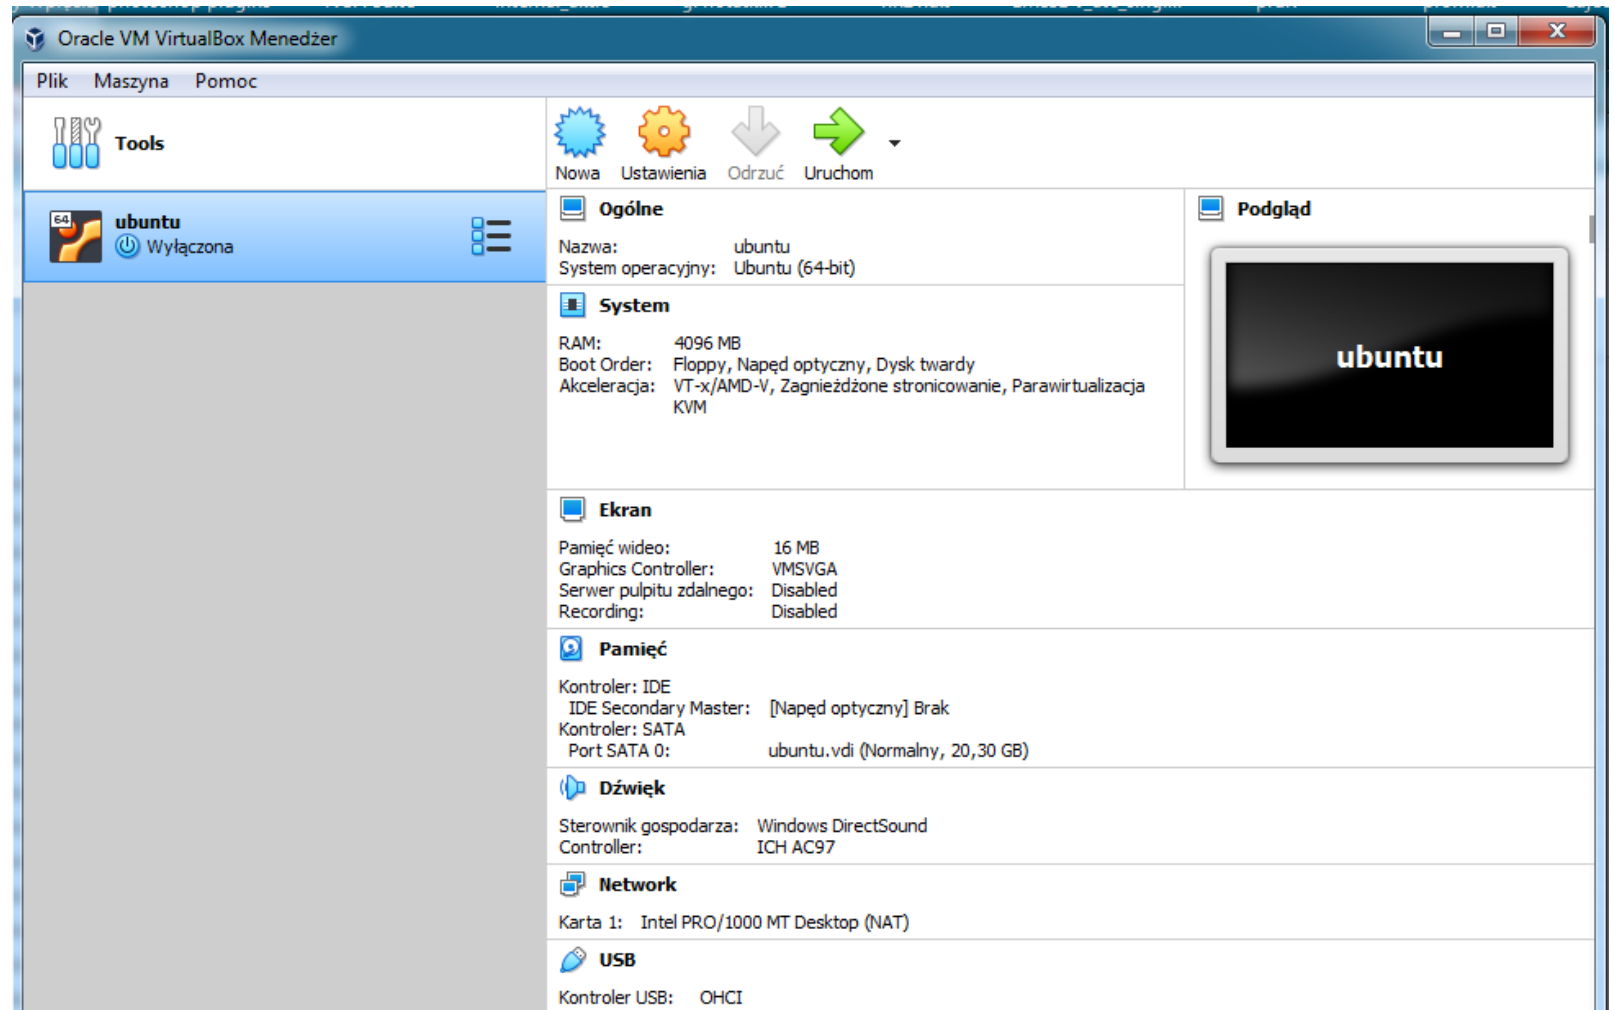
Oracle VM VirtualBox Menedżer

Plik Maszyna Pomoc

Tools

Nowa Ustawienia Odrzuć Uruchom

ubuntu
Wyłączona

Ogólne

Nazwa: ubuntu
System operacyjny: Ubuntu (64-bit)

System

RAM: 4096 MB
Boot Order: Floppy, Napęd optyczny, Dysk twardy
Akceleracja: VT-x/AMD-V, Zagnieżdżone stronicowanie, Parawirtualizacja KVM

Podgląd

ubuntu

Ekran

Pamięć wideo: 16 MB
Graphics Controller: VMSVGA
Serwer pulpitu zdalnego: Disabled
Recording: Disabled

Pamięć

Kontroler: IDE
IDE Secondary Master: [Napęd optyczny] Brak
Kontroler: SATA
Port SATA 0: ubuntu.vdi (Normalny, 20,30 GB)

Dźwięk

Sterownik gospodarza: Windows DirectSound
Controller: ICH AC97

Network

Karta 1: Intel PRO/1000 MT Desktop (NAT)

USB

Kontroler USB: OHCI